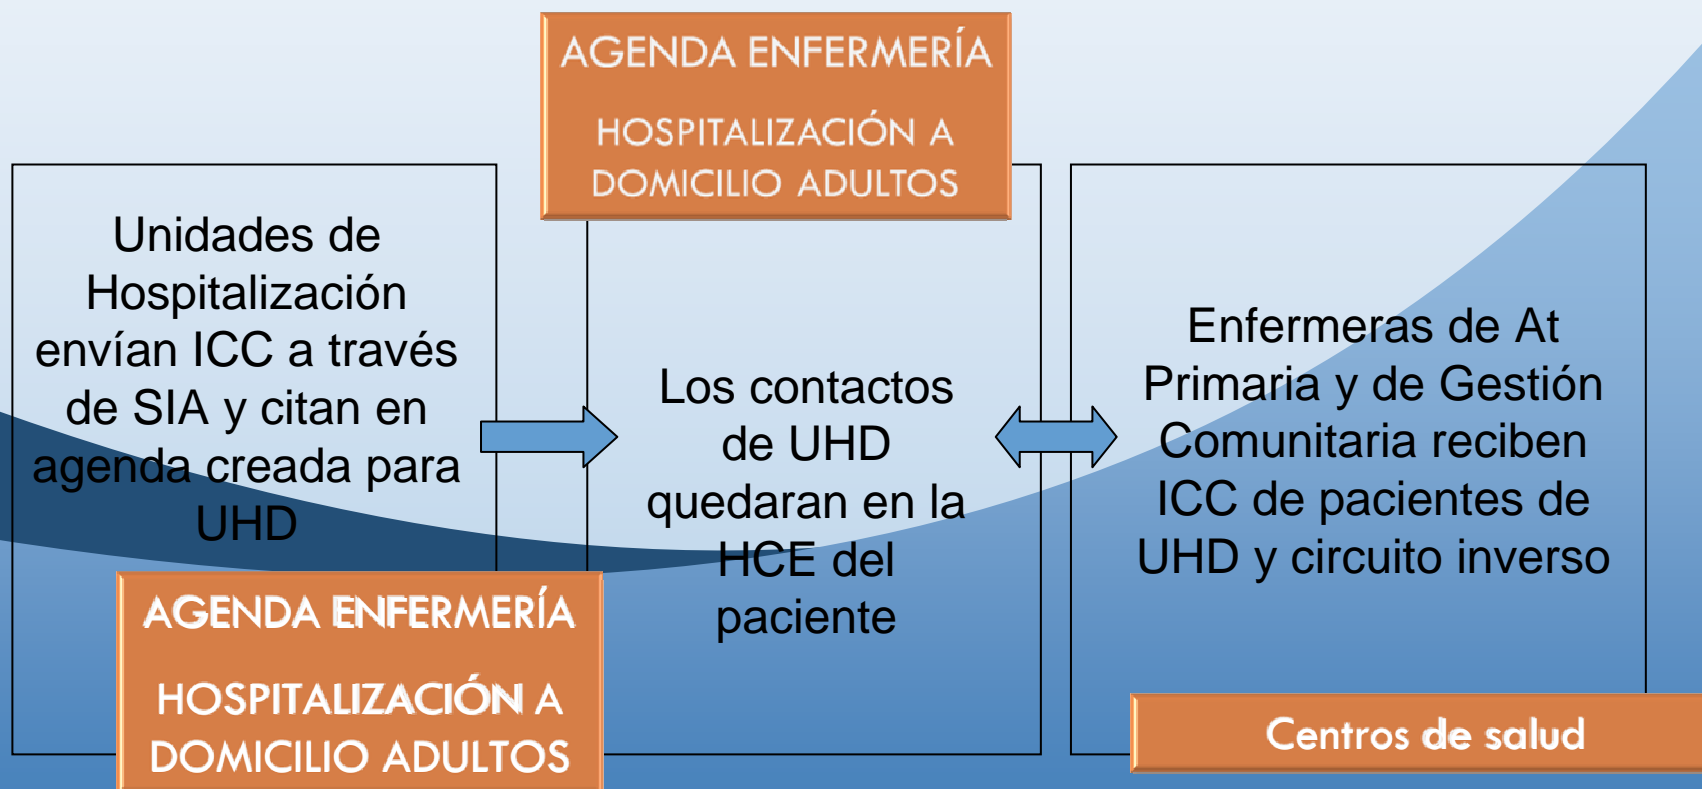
AGENDA ENFERMERÍA

HOSPITALIZACIÓN A DOMICILIO ADULTOS

Unidades de Hospitalización envían ICC a través de SIA y citan en agenda creada para UHD

AGENDA ENFERMERÍA

HOSPITALIZACIÓN A DOMICILIO ADULTOS

Los contactos de UHD quedaran en la HCE del paciente

Enfermeras de At Primaria y de Gestión Comunitaria reciben ICC de pacientes de UHD y circuito inverso

Centros de salud